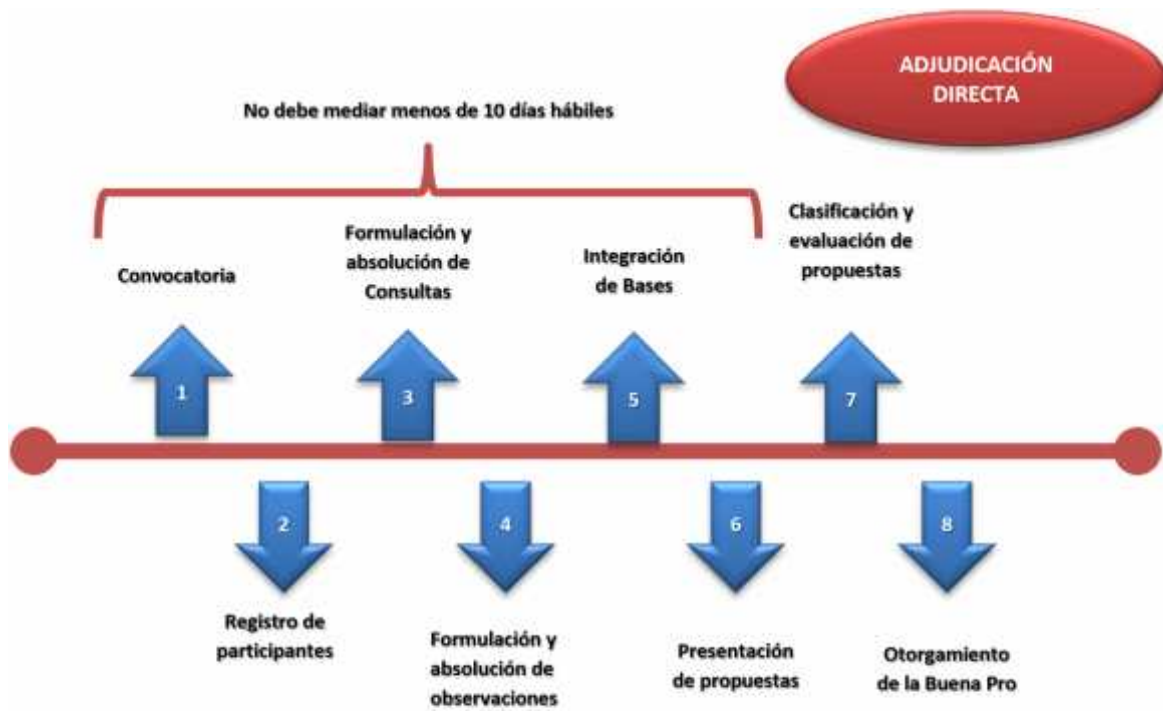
ADJUDICACIÓN DIRECTA

No debe mediar menos de 10 días hábiles

Convocatoria

Formulación y absolución de Consultas

Integración de Bases

Clasificación y evaluación de propuestas

1

3

5

7

2

4

6

8

Registro de participantes

Formulación y absolución de observaciones

Presentación de propuestas

Otorgamiento de la Buena Pro